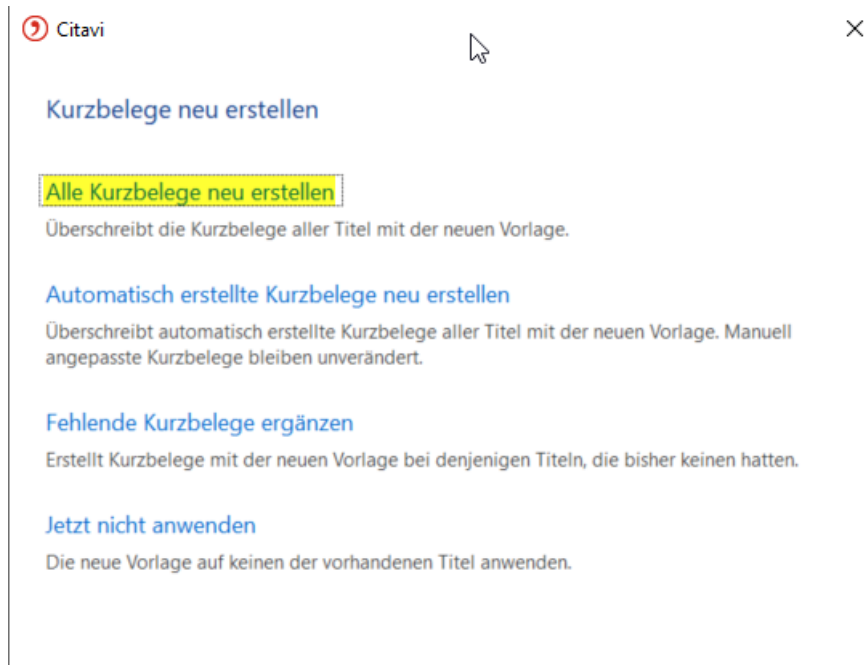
Citavi

×

Kurzbelege neu erstellen

Alle Kurzbelege neu erstellen

Überschreibt die Kurzbelege aller Titel mit der neuen Vorlage.

Automatisch erstellte Kurzbelege neu erstellen

Überschreibt automatisch erstellte Kurzbelege aller Titel mit der neuen Vorlage. Manuell angepasste Kurzbelege bleiben unverändert.

Fehlende Kurzbelege ergänzen

Erstellt Kurzbelege mit der neuen Vorlage bei denjenigen Titeln, die bisher keinen hatten.

Jetzt nicht anwenden

Die neue Vorlage auf keinen der vorhandenen Titel anwenden.